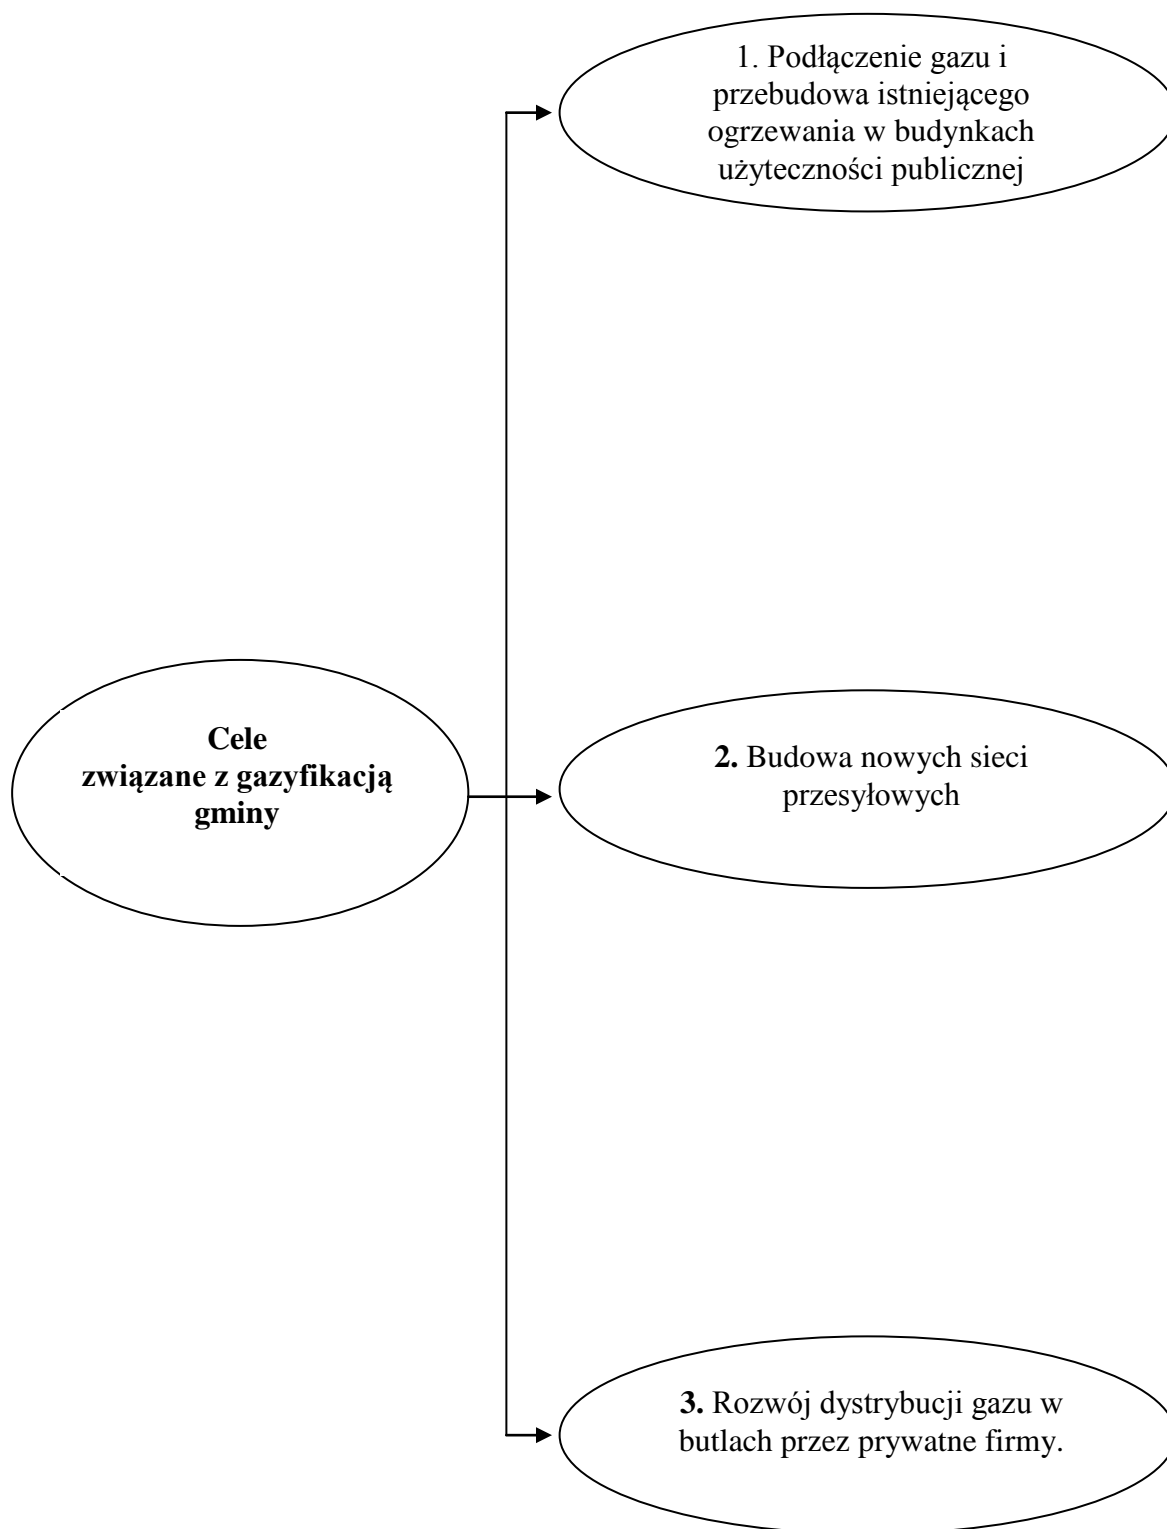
1. Podłączenie gazu i przebudowa istniejącego ogrzewania w budynkach użyteczności publicznej

Cele
związane z gazyfikacją gminy

2. Budowa nowych sieci przesyłowych

3. Rozwój dystrybucji gazu w butlach przez prywatne firmy.